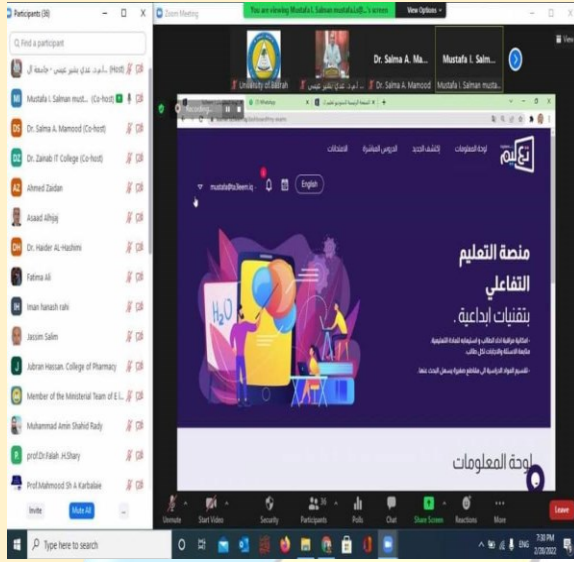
Participants (36)

Q Find a participant

ا.م.د. عُدي بشير عيسى - جامعة ال (Host)

Mustafa I. Salman must... (Co-host)

Dr. Salma A. Mamood (Co-host)

Dr. Zainab IT College (Co-host)

Ahmed Zaidan

Asaad Alhijaj

Dr. Haider AL-Hashimi

Fatima Ali

Iman hanash rahi

Jassim Salim

Jubran Hassan. College of Pharmacy

Member of the Ministerial Team of E-l...

Muhammad Amin Shahid Rady

prof.Dr.Falah .H.Shary

Prof.Mahmood Sh A Karbalaie

Invite

Mute All

Zoom Meeting

You are viewing Mustafa I. Salman mustafa@u...'s screen

View Options

View

University of Basrah

ا.م.د. عُدي بشير عيسى

Dr. Salma A. Ma...

Dr. Salma A. Mamood

Mustafa I. Salm...

Mustafa I. Salman musta...

Recording...

تعليم

لوحة المعلومات

إكتشف الجديد

الدروس المباشرة

الامتحانات

mustafa@ta3leem.iq

English

منصة التعليم التفاعلي بتقنيات إبداعية .

- امكانية مراقبة اداء الطالب و استيعابه للمادة التعليمية.

متابعة الاسئلة والاجابات لكل طالب.

- تقسيم المواد الدراسية الى مقاطع قصيرة يسهل البحث عنها.

لوحة المعلومات

$H_2O$

Unmute

Start Video

Security

Participants 36

Polls

Chat

Share Screen

Reactions

More

Leave

Type here to search

ENG

7:30 PM

2/28/2022